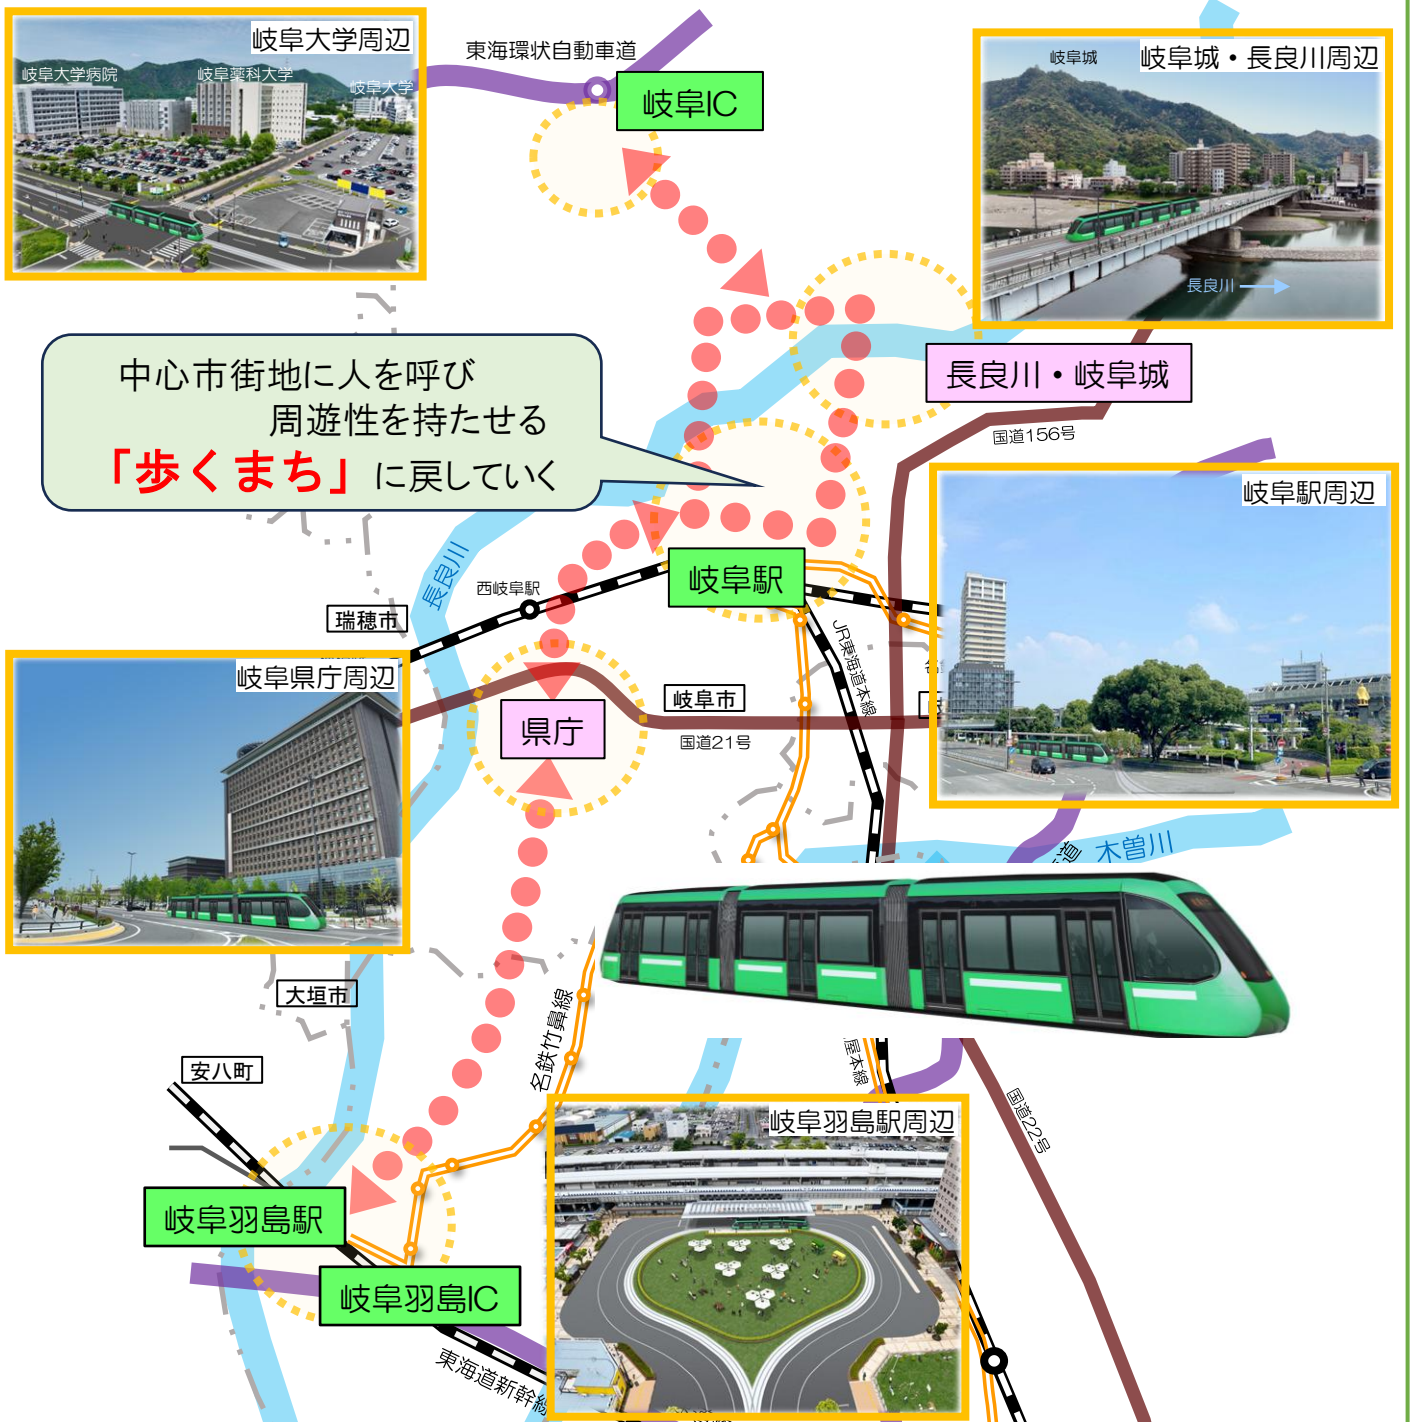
岐阜大学周辺
岐阜大学病院
岐阜薬科大学
岐阜大学
東海環状自動車道
岐阜IC
岐阜城
岐阜城・長良川周辺
長良川
長良川・岐阜城
中心市街地に人を呼び
周遊性を持たせる
「歩くまち」に戻していく
国道156号
岐阜駅周辺
長良川
西岐阜駅
岐阜駅
瑞穂市
岐阜県庁周辺
県庁
岐阜市
国道21号
JR東海道本線
木曽川
大垣市
安八町
名鉄竹鼻線
屋本線
国道22号
岐阜羽島駅周辺
岐阜羽島駅
岐阜羽島IC
東海道新幹線